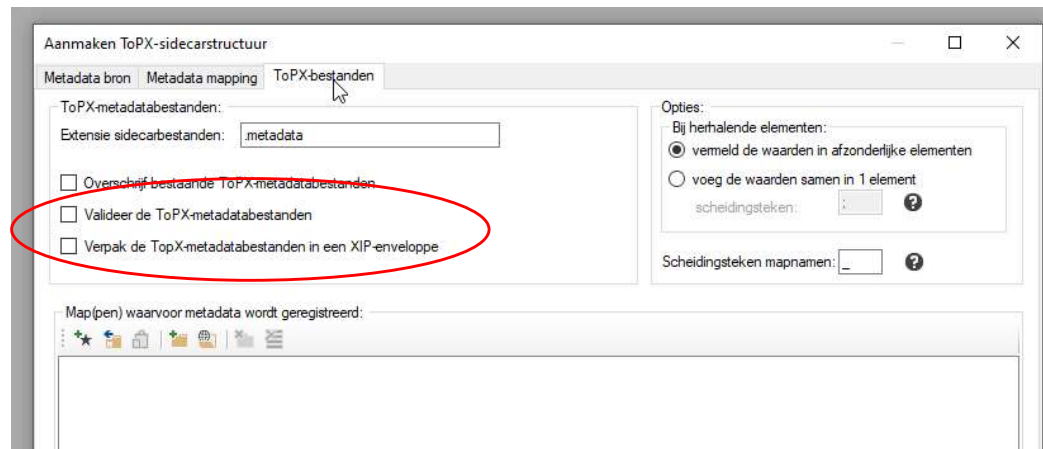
Aanmaken ToPX-sidecarstructuur

Metadata bron | Metadata mapping | ToPX-bestanden

ToPX-metadatabestanden:

Extensie sidecarbestanden: .metadata

Overschrijf bestaande ToPX-metadatabestanden

Valideer de ToPX-metadatabestanden

Verpak de TopX-metadatabestanden in een XIP-enveloppe

Opties:

Bij herhalende elementen:

vermeld de waarden in afzonderlijke elementen

voeg de waarden samen in 1 element

scheidingsteken: ;

Scheidingsteken mapnamen: _

Map(pen) waarvoor metadata wordt geregistreerd: